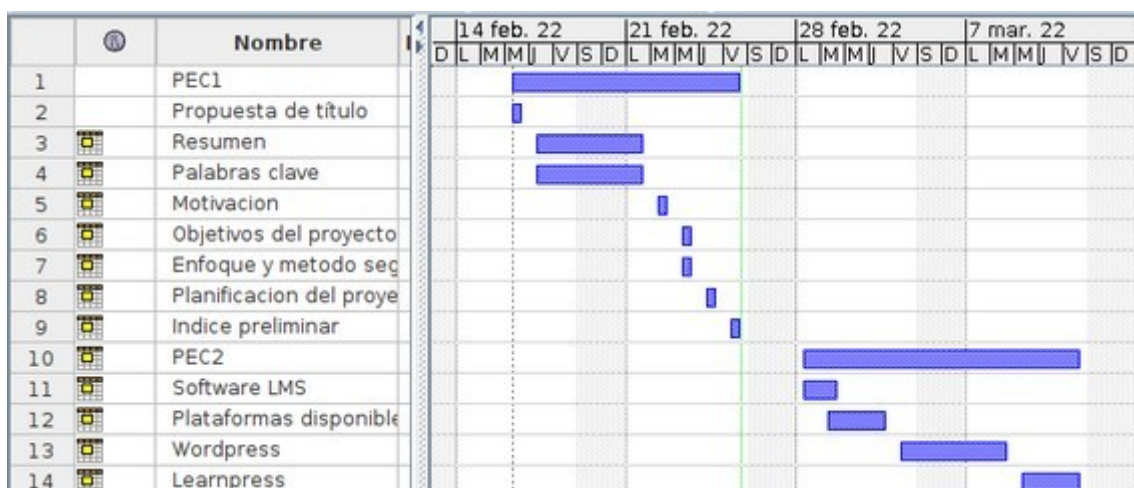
| | | Nombre |
|---|---|---|
| 1 | | PEC1 |
| 2 | | Propuesta de título |
| 3 | | Resumen |
| 4 | | Palabras clave |
| 5 | | Motivacion |
| 6 | | Objetivos del proyecto |
| 7 | | Enfoque y metodo seg |
| 8 | | Planificacion del proye |
| 9 | | Indice preliminar |
| 10 | | PEC2 |
| 11 | | Software LMS |
| 12 | | Plataformas disponible |
| 13 | | Wordpress |
| 14 | | Learnpress |

14 feb. 22 | 21 feb. 22 | 28 feb. 22 | 7 mar. 22

D L M M J V S D L M M J V S D L M M J V S D L M M J V S D